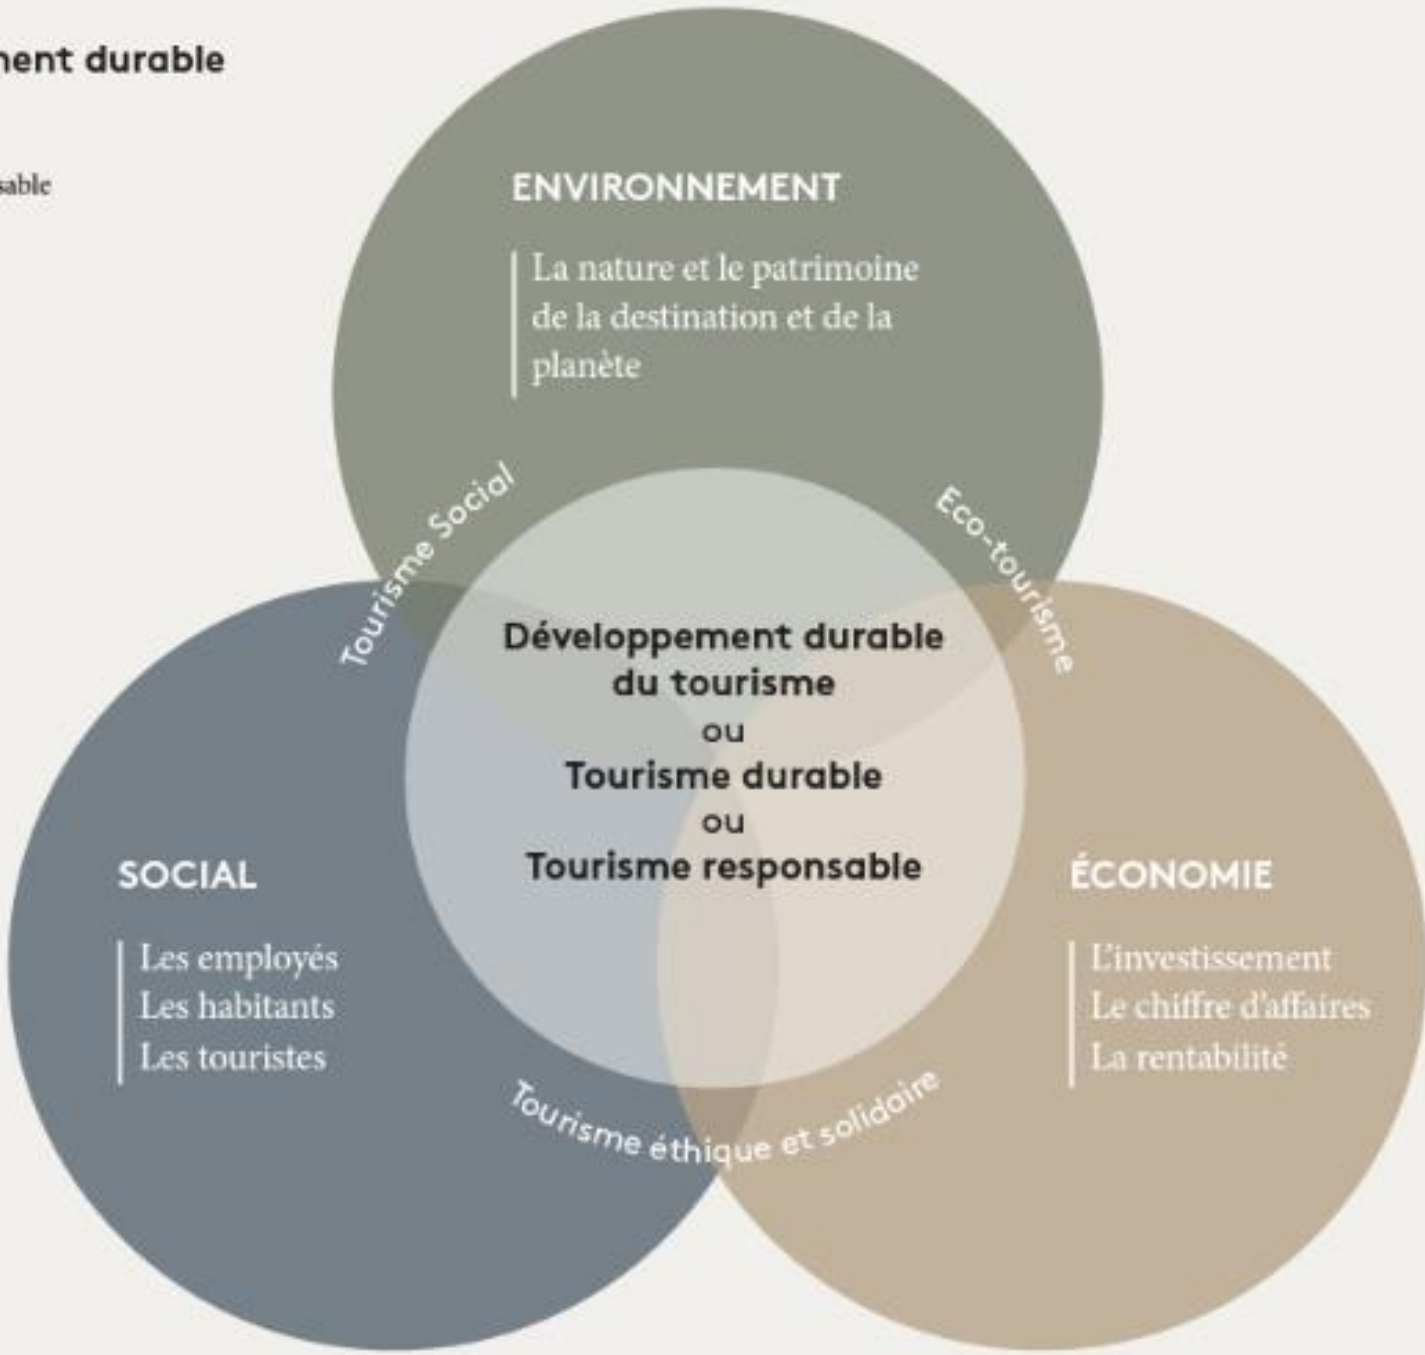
nent durable

sable

ENVIRONNEMENT

La nature et le patrimoine de la destination et de la planète

Tourisme Social

Eco-tourisme

Développement durable du tourisme
ou
Tourisme durable
ou
Tourisme responsable

SOCIAL

Les employés
Les habitants
Les touristes

ÉCONOMIE

L'investissement
Le chiffre d'affaires
La rentabilité

Tourisme éthique et solidaire